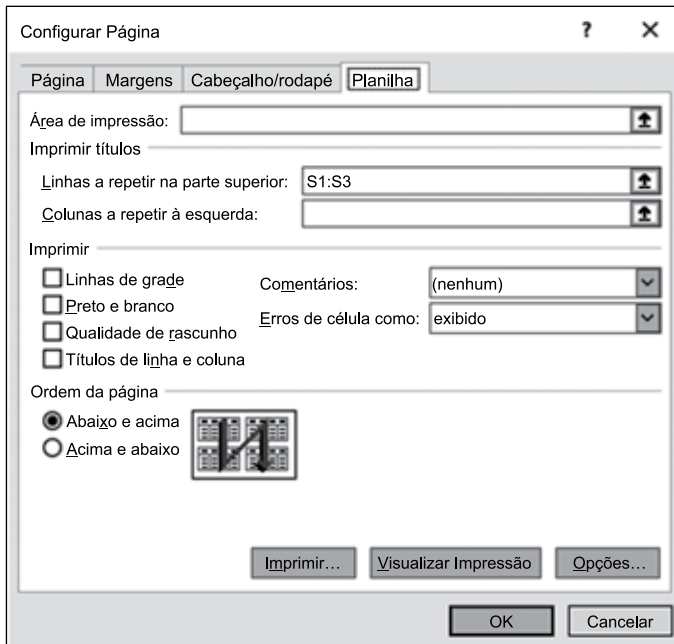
Configurar Página ? ×

Página Margens Cabeçalho/rodapé Planilha

Área de impressão:

Imprimir títulos

Linhas a repetir na parte superior: S1:S3

Colunas a repetir à esquerda:

Imprimir

Linhas de grade

Preto e branco

Qualidade de rascunho

Títulos de linha e coluna

Comentários: (nenhum)

Erros de célula como: exibido

Ordem da página

Abaixo e acima

Acima e abaixo

Imprimir... Visualizar Impressão Opções...

OK Cancelar